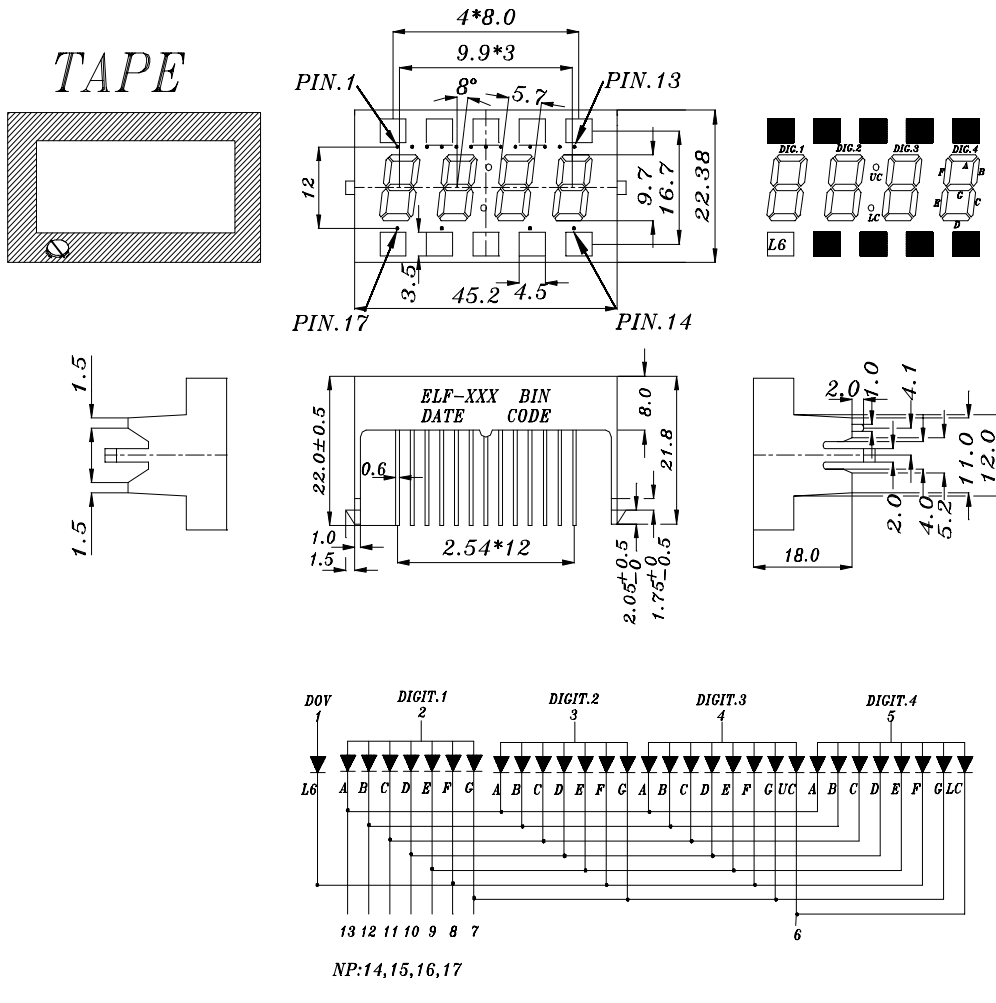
TAPE

4*8.0
9.9*3
PIN.1
8°
5.7
PIN.13
12
9.7
16.7
22.38
3.5
45.2
4.5
PIN.17
PIN.14

DIG.1 DIG.2 DIG.3 DIG.4
UC
LC
A B C D E F G
L6

1.5
1.5

ELF-XXX BIN
DATE CODE
8.0
22.0±0.5
21.8
0.6
1.0
1.5
2.54*12
$2.05^{+0.5}_{-0}$
$1.75^{+0}_{-0.5}$

2.0
1.0
4.1
11.0
12.0
2.0
4.0
5.2
18.0

DOV
1
L6
DIGIT.1
2
DIGIT.2
3
DIGIT.3
4
DIGIT.4
5
A B C D E F G A B C D E F G A B C D E F G UC A B C D E F G LC
13 12 11 10 9 8 7
6
NP:14,15,16,17